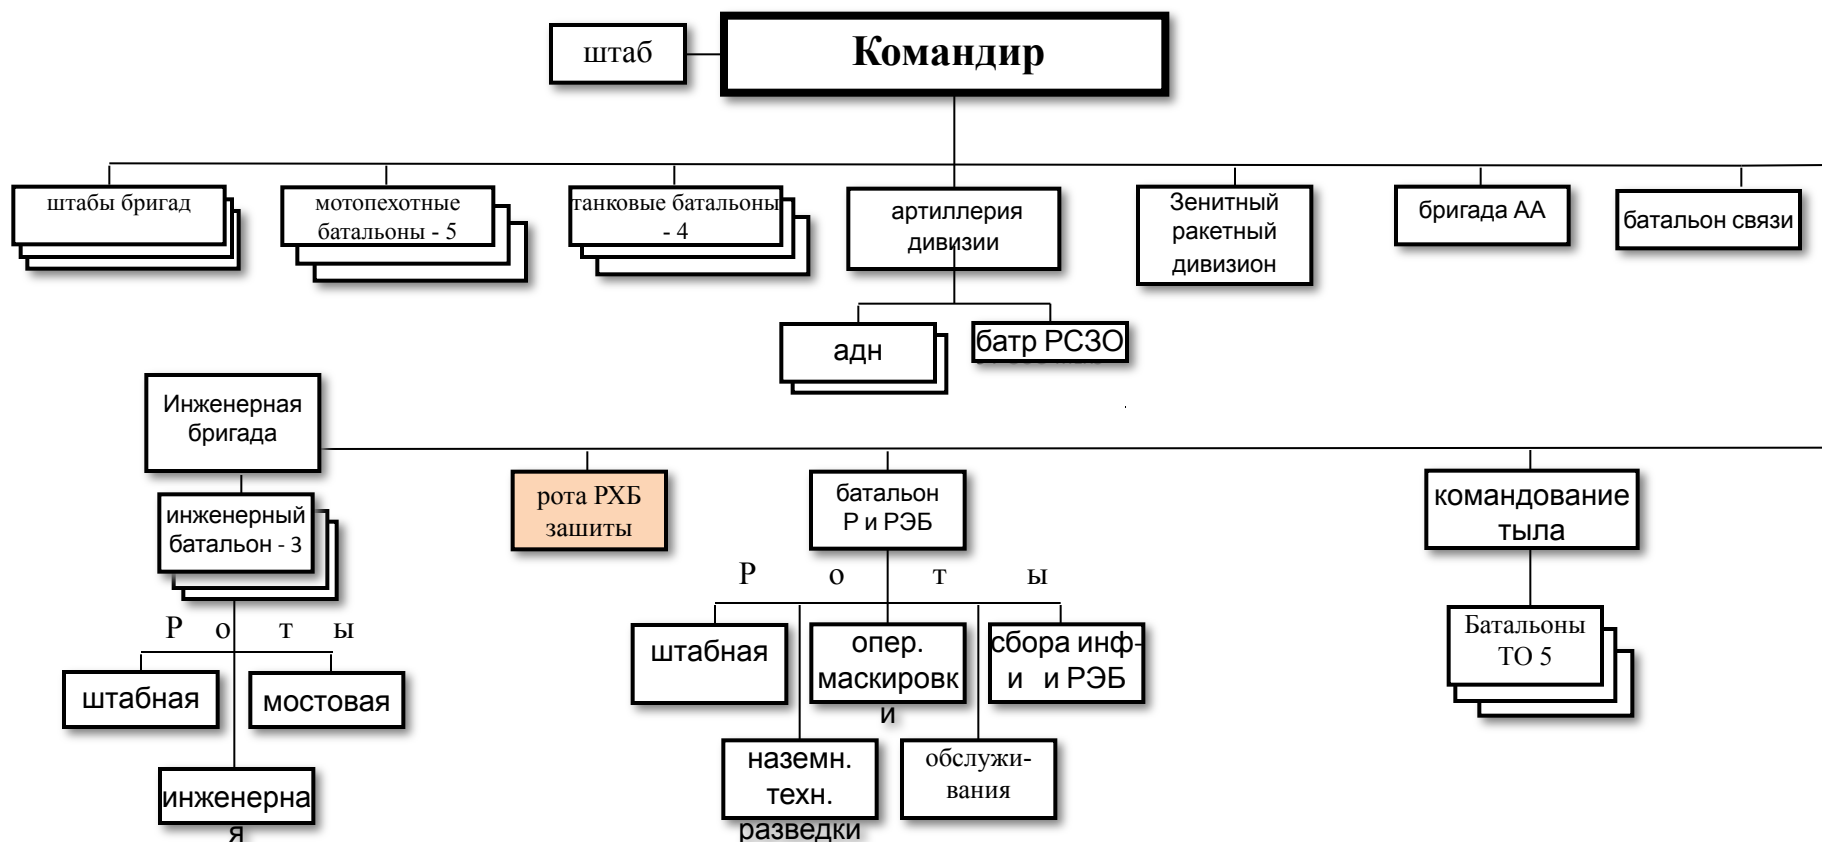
штаб

Командир

штабы бригад

мотопехотные батальоны - 5

танковые батальоны - 4

артиллерия дивизии

Зенитный ракетный дивизион

бригада АА

батальон связи

адн

батр РСЗО

Инженерная бригада

инженерный батальон - 3

Р о т ы

штабная

мостовая

инженерная

рота РХБ зашиты

батальон Р и РЭБ

Р о т ы

штабная

опер. маскировки

сбора инф-и и РЭБ

наземн. техн. разведки

обслужи-вания

командование тыла

Батальоны ТО 5